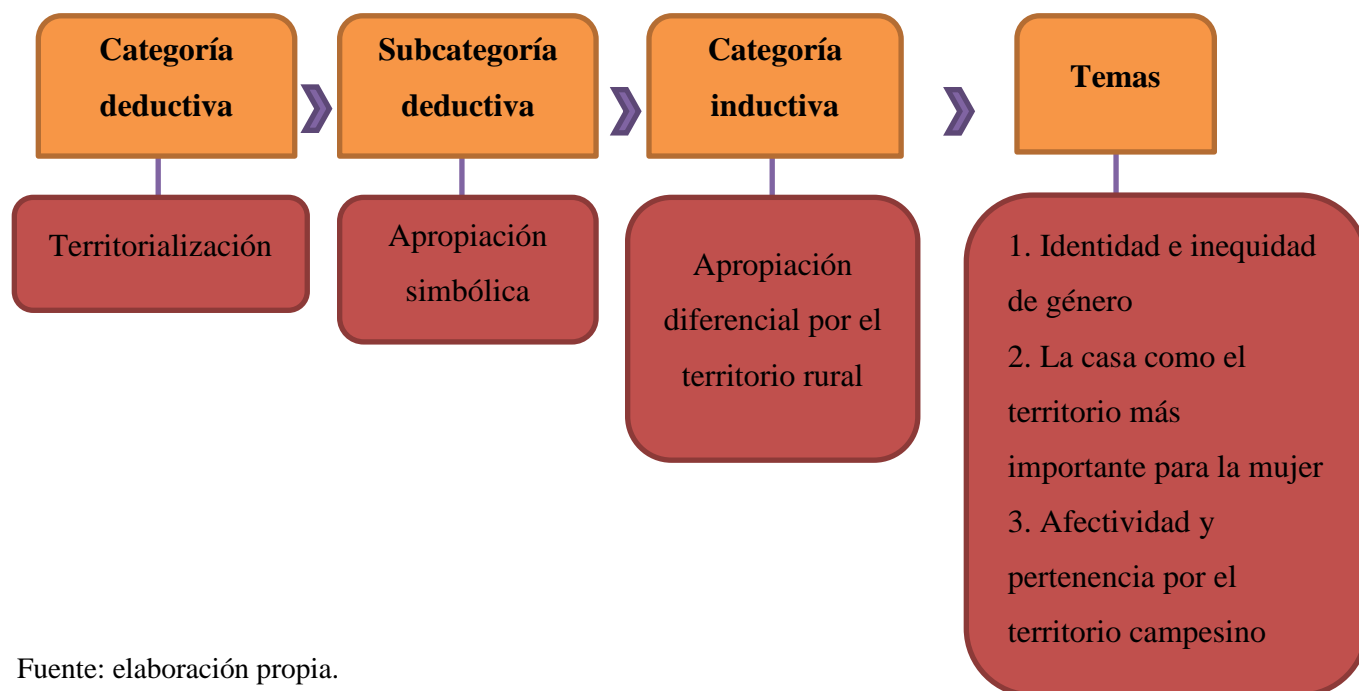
Categoría deductiva

Territorialización

Subcategoría deductiva

Apropiación simbólica

Categoría inductiva

Apropiación diferencial por el territorio rural

Temas

1. Identidad e inequidad de género
2. La casa como el territorio más importante para la mujer
3. Afectividad y pertenencia por el territorio campesino

Fuente: elaboración propia.